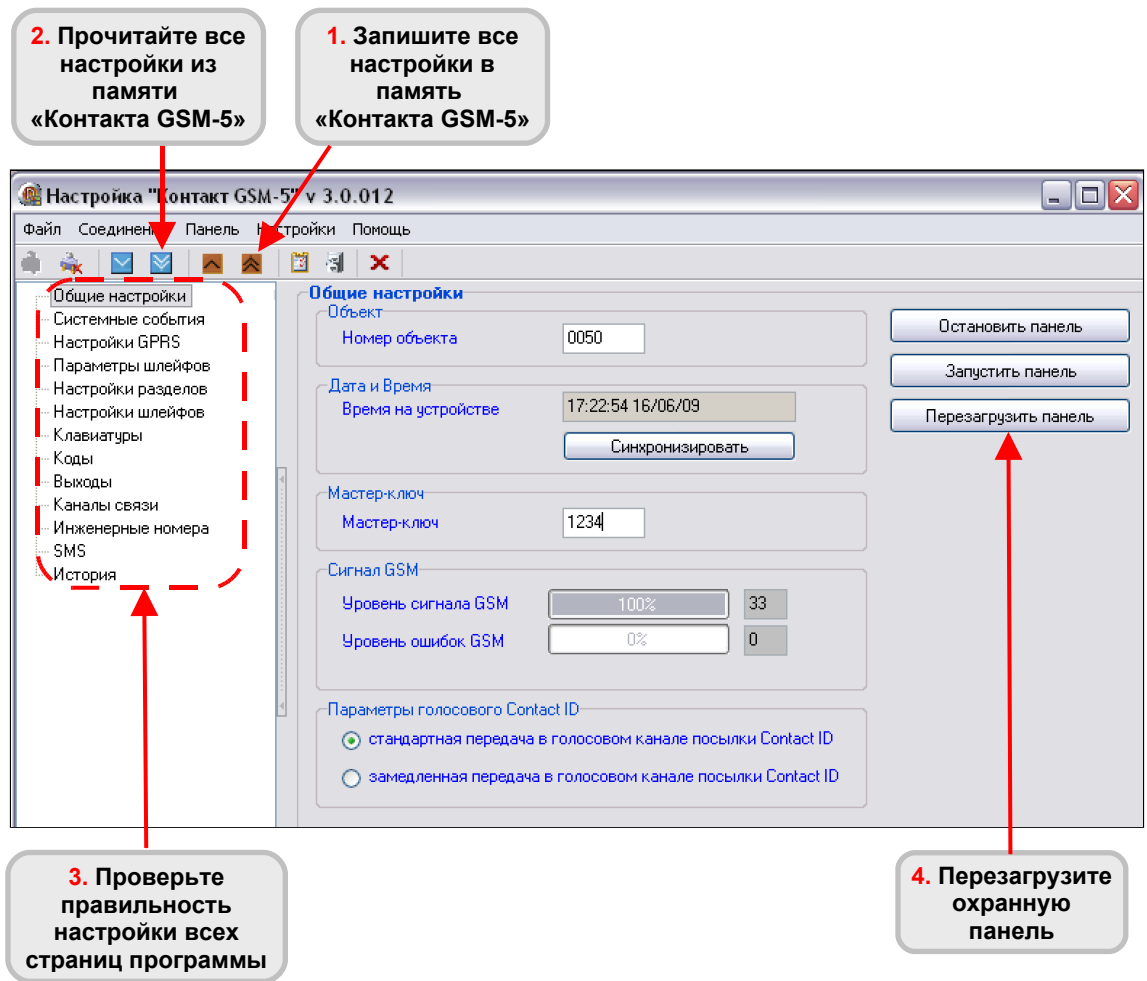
2. Прочитайте все настройки из памяти «Контакта GSM-5»

1. Запишите все настройки в память «Контакта GSM-5»

Настройка "Контакт GSM-5" v 3.0.012

Файл Соединени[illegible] Панель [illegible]стройки Помощь

Общие настройки
Системные события
Настройки GPRS
Параметры шлейфов
Настройки разделов
Настройки шлейфов
Клавиатуры
Коды
Выходы
Каналы связи
Инженерные номера
SMS
История

Общие настройки

Объект
Номер объекта 0050

Дата и Время
Время на устройстве 17:22:54 16/06/09
Синхронизировать

Мастер-ключ
Мастер-ключ 1234

Сигнал GSM
Уровень сигнала GSM 100% 33
Уровень ошибок GSM 0% 0

Параметры голосового Contact ID
стандартная передача в голосовом канале посылки Contact ID
замедленная передача в голосовом канале посылки Contact ID

Остановить панель
Запустить панель
Перезагрузить панель

3. Проверьте правильность настройки всех страниц программы

4. Перезагрузите охранную панель